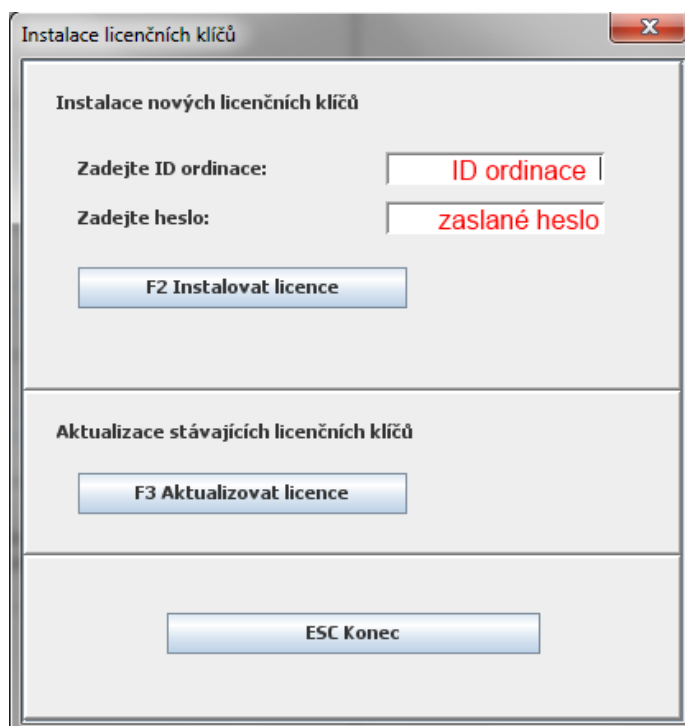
Instalace licenčních klíčů

Instalace nových licenčních klíčů

Zadejte ID ordinace: ID ordinace

Zadejte heslo: zaslané heslo

F2 Instalovat licence

Aktualizace stávajících licenčních klíčů

F3 Aktualizovat licence

ESC Konec